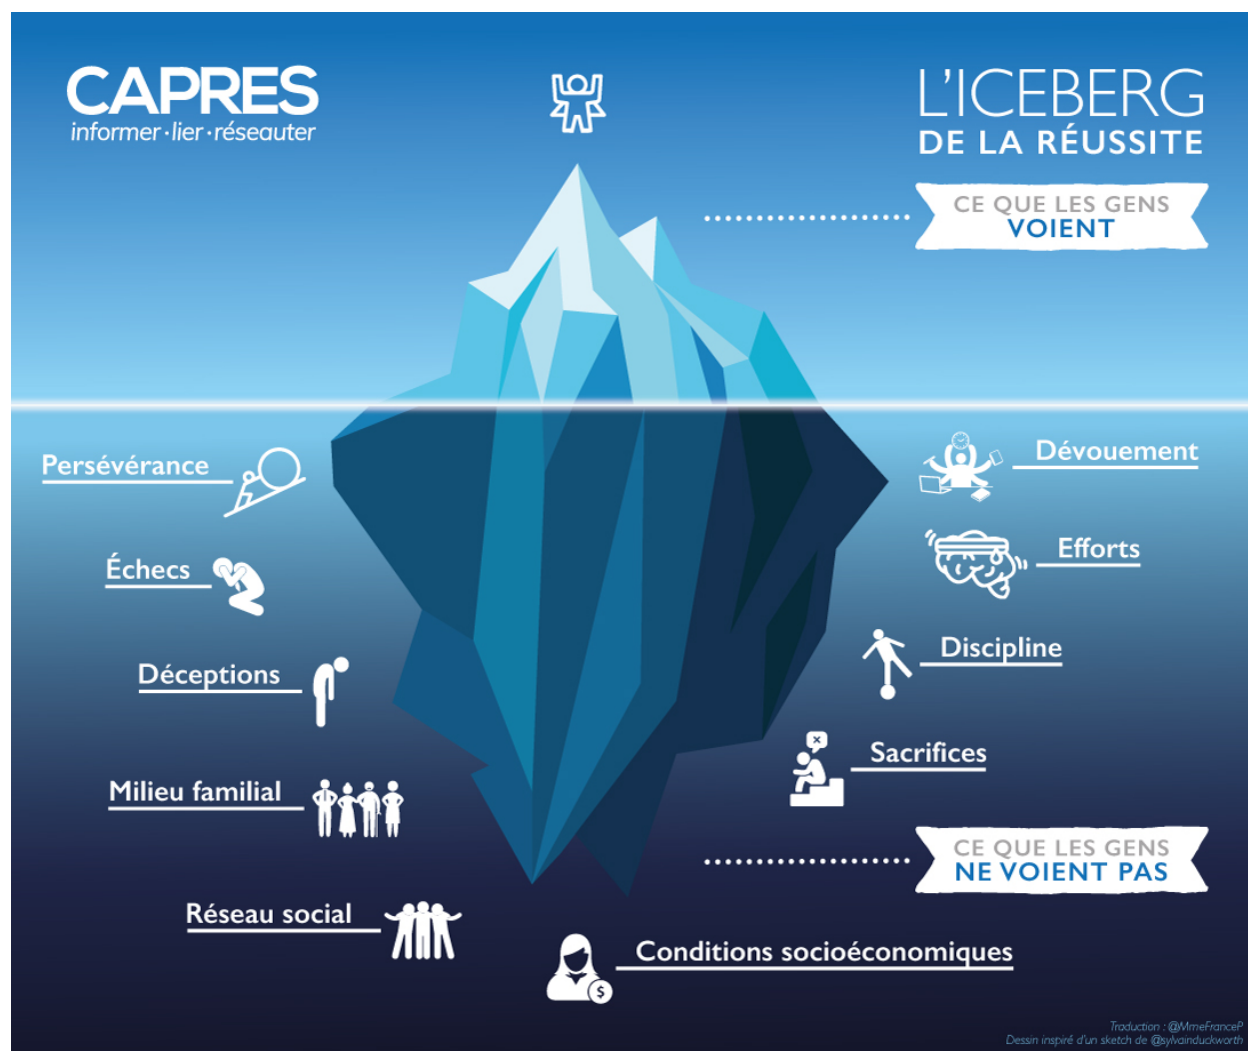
CAPRES
informer · lier · réseauter

L'ICEBERG
DE LA RÉUSSITE

CE QUE LES GENS
VOIENT

Persévérance

Dévouement

Échecs

Efforts

Déceptions

Discipline

Sacrifices

Milieu familial

CE QUE LES GENS
NE VOIENT PAS

Réseau social

Conditions socioéconomiques

Traduction : @MmeFranceP
Dessin inspiré d'un sketch de @sylvainduckworth